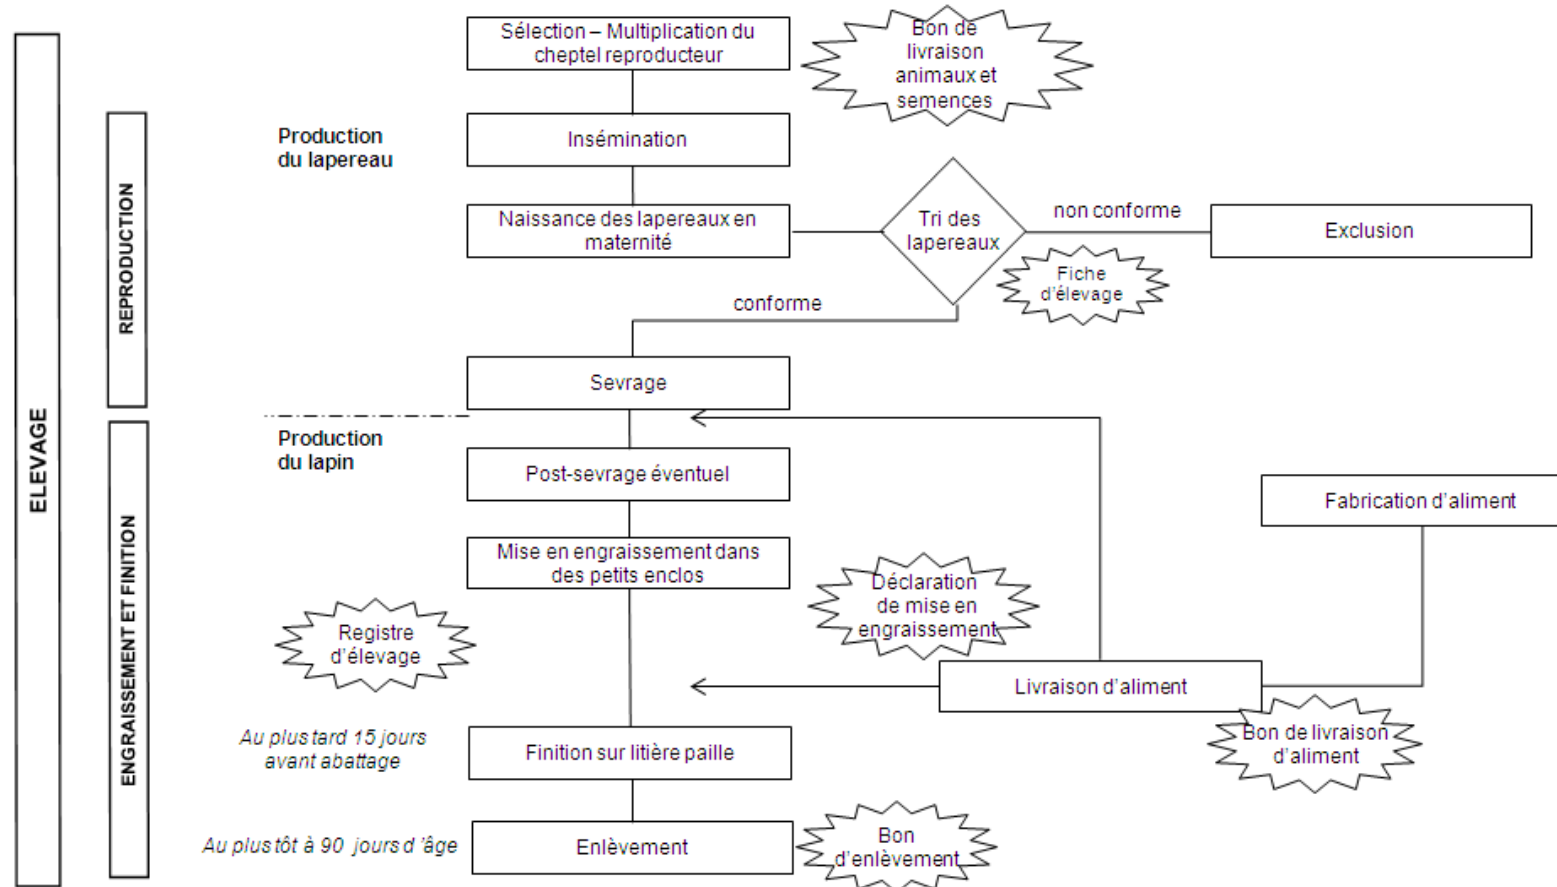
ELEVAGE

REPRODUCTION

Production du lapereau

Sélection – Multiplication du cheptel reproducteur

Bon de livraison animaux et semences

Insémination

Naissance des lapereaux en maternité

Tri des lapereaux

non conforme

Exclusion

Fiche d'élevage

conforme

Sevrage

ENGRAISSEMENT ET FINITION

Production du lapin

Post-sevrage éventuel

Fabrication d'aliment

Mise en engraissement dans des petits enclos

Déclaration de mise en engraissement

Registre d'élevage

Livraison d'aliment

Bon de livraison d'aliment

Au plus tard 15 jours avant abattage

Finition sur litière paille

Au plus tôt à 90 jours d'âge

Enlèvement

Bon d'enlèvement